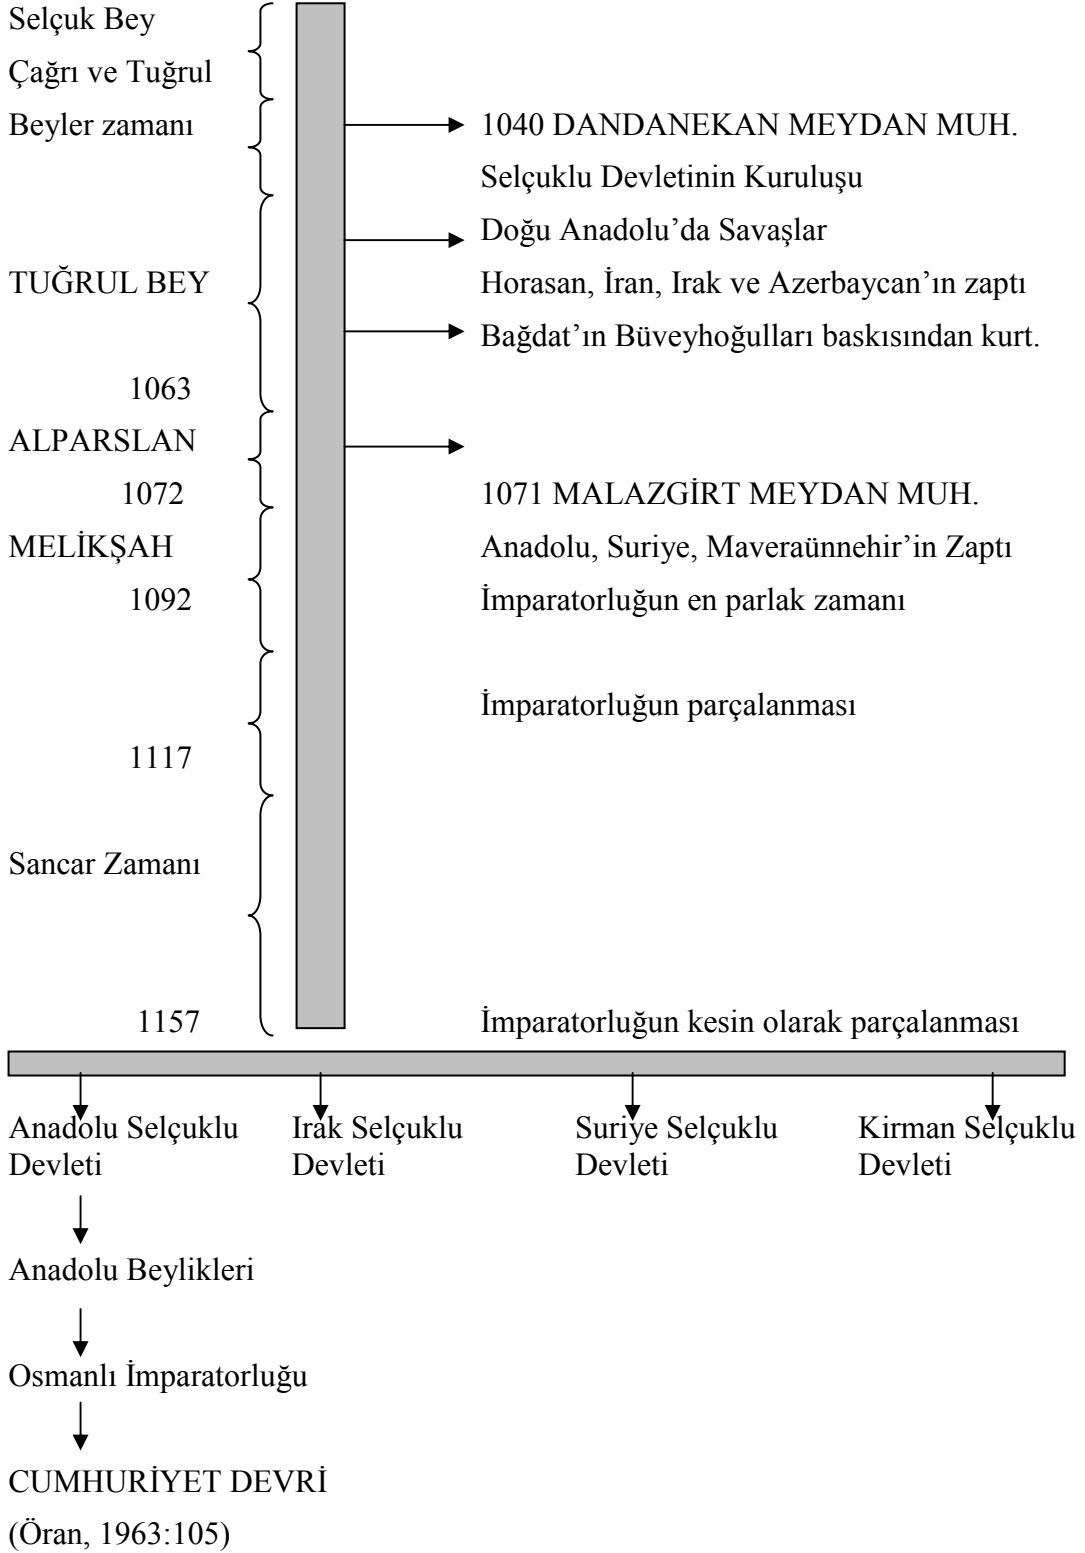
Selçuk Bey
Çağrı ve Tuğrul
Beyler zamanı

1040 DANDANEKAN MEYDAN MUH.
Selçuklu Devletinin Kuruluşu

TUĞRUL BEY

Doğu Anadolu'da Savaşlar
Horasan, İran, Irak ve Azerbaycan'ın zaptı
Bağdat'ın Büveyhoğulları baskısından kurt.

1063
ALPARSLAN
1072

1071 MALAZGİRT MEYDAN MUH.

MELİKŞAH
1092

Anadolu, Suriye, Maveraünnehir'in Zaptı
İmparatorluğun en parlak zamanı

İmparatorluğun parçalanması

1117

Sancar Zamanı

1157

İmparatorluğun kesin olarak parçalanması

Anadolu Selçuklu Devleti

Irak Selçuklu Devleti

Suriye Selçuklu Devleti

Kirman Selçuklu Devleti

Anadolu Beylikleri

Osmanlı İmparatorluğu

CUMHURİYET DEVRİ

(Öran, 1963:105)